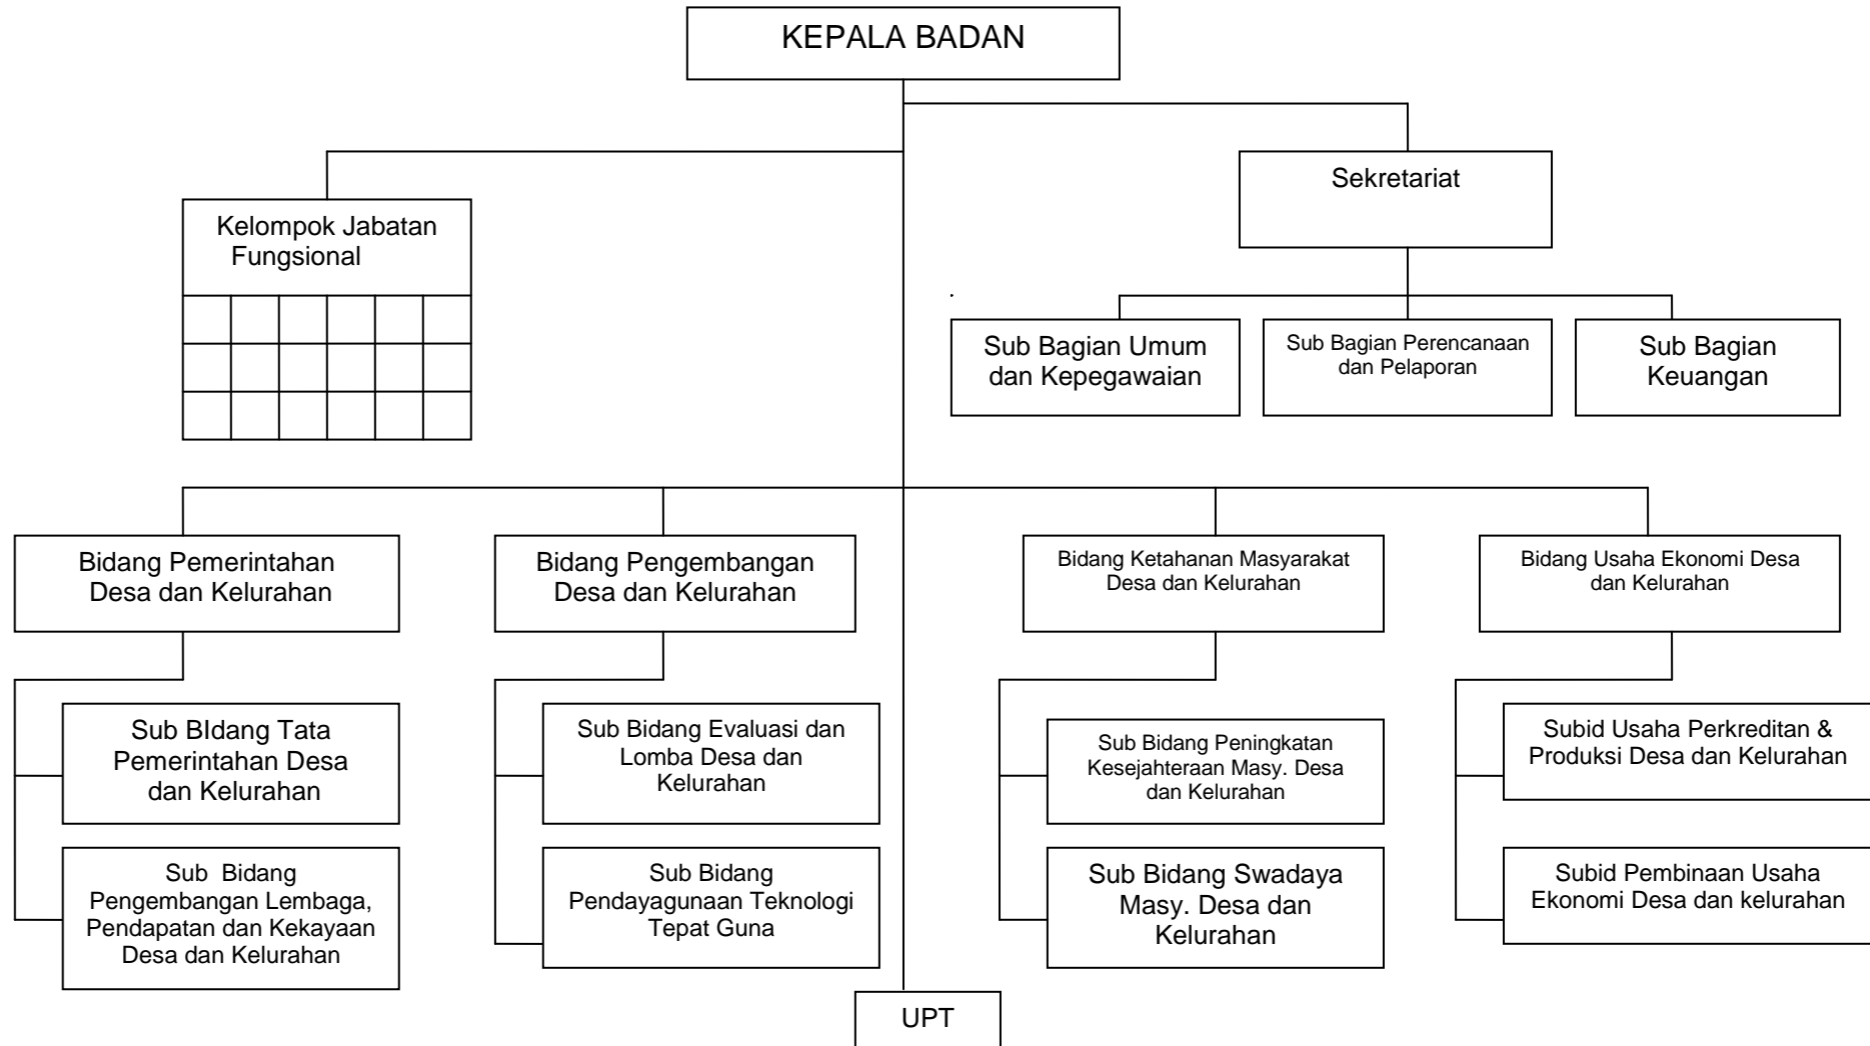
KEPALA BADAN

Kelompok Jabatan Fungsional

Sekretariat

Sub Bagian Umum dan Kepegawaian

Sub Bagian Perencanaan dan Pelaporan

Sub Bagian Keuangan

Bidang Pemerintahan Desa dan Kelurahan

Sub BIdang Tata Pemerintahan Desa dan Kelurahan

Sub Bidang Pengembangan Lembaga, Pendapatan dan Kekayaan Desa dan Kelurahan

Bidang Pengembangan Desa dan Kelurahan

Sub Bidang Evaluasi dan Lomba Desa dan Kelurahan

Sub Bidang Pendayagunaan Teknologi Tepat Guna

Bidang Ketahanan Masyarakat Desa dan Kelurahan

Sub Bidang Peningkatan Kesejahteraan Masy. Desa dan Kelurahan

Sub Bidang Swadaya Masy. Desa dan Kelurahan

Bidang Usaha Ekonomi Desa dan Kelurahan

Subid Usaha Perkreditan & Produksi Desa dan Kelurahan

Subid Pembinaan Usaha Ekonomi Desa dan kelurahan

UPT